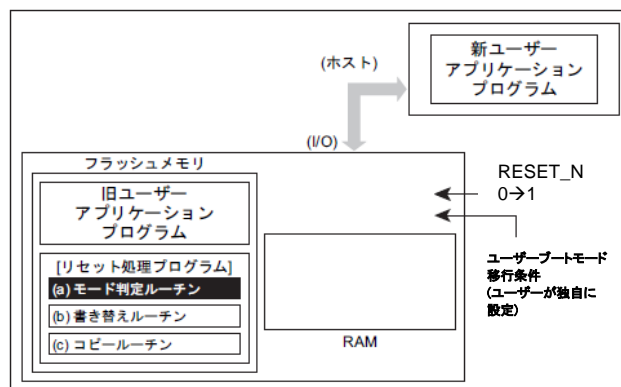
(ホスト)

新ユーザー
アプリケーション
プログラム

(I/O)

フラッシュメモリ

旧ユーザー
アプリケーション
プログラム

[リセット処理プログラム]
(a) モード判定ルーチン
(b) 書き替えルーチン
(c) コピールーチン

RAM

RESET_N
0→1

ユーザーブートモード
移行条件
(ユーザーが独自に
設定)